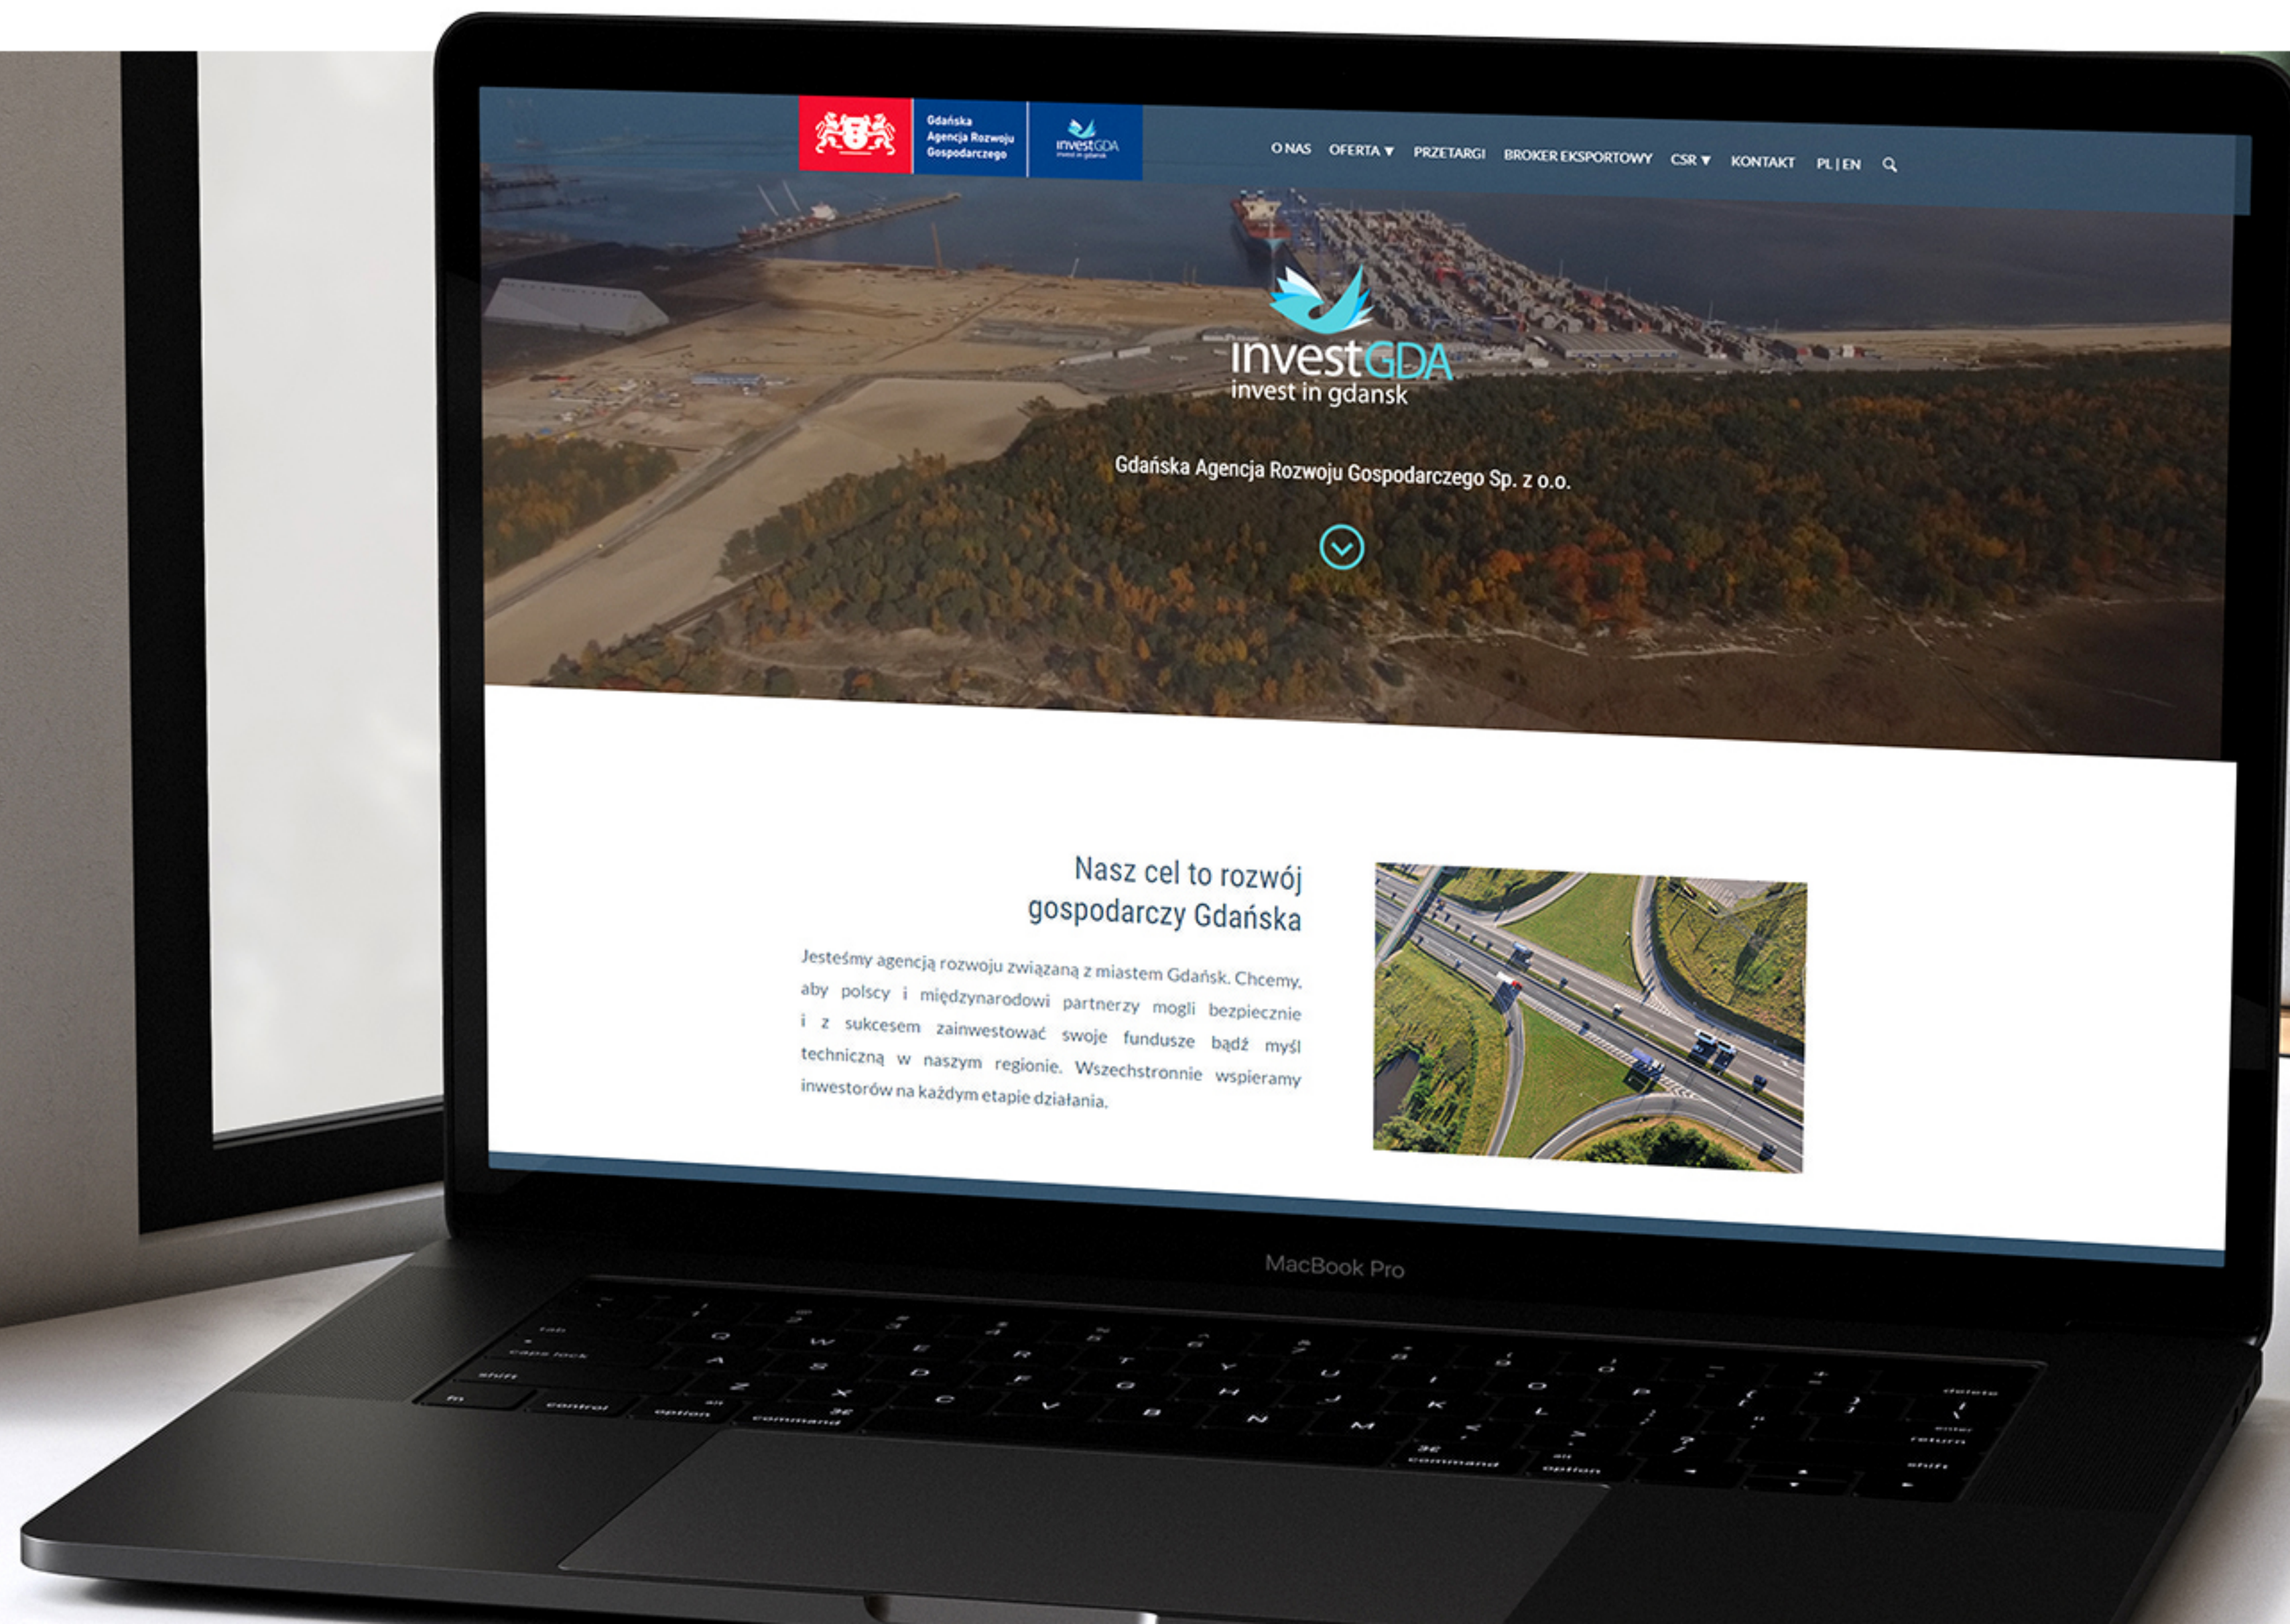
Gdańska Agencja Rozwoju Gospodarczego

investGDA

O NAS OFERTA ▼ PRZETARGI BROKER EKSPORTOWY CSR ▼ KONTAKT PL | EN

investGDA
invest in gdansk

Gdańska Agencja Rozwoju Gospodarczego Sp. z o.o.

Nasz cel to rozwój gospodarczy Gdańska

Jesteśmy agencją rozwoju związaną z miastem Gdańsk. Chcemy, aby polscy i międzynarodowi partnerzy mogli bezpiecznie i z sukcesem zainwestować swoje fundusze bądź myśl techniczną w naszym regionie. Wszechstronnie wspieramy inwestorów na każdym etapie działania.

MacBook Pro